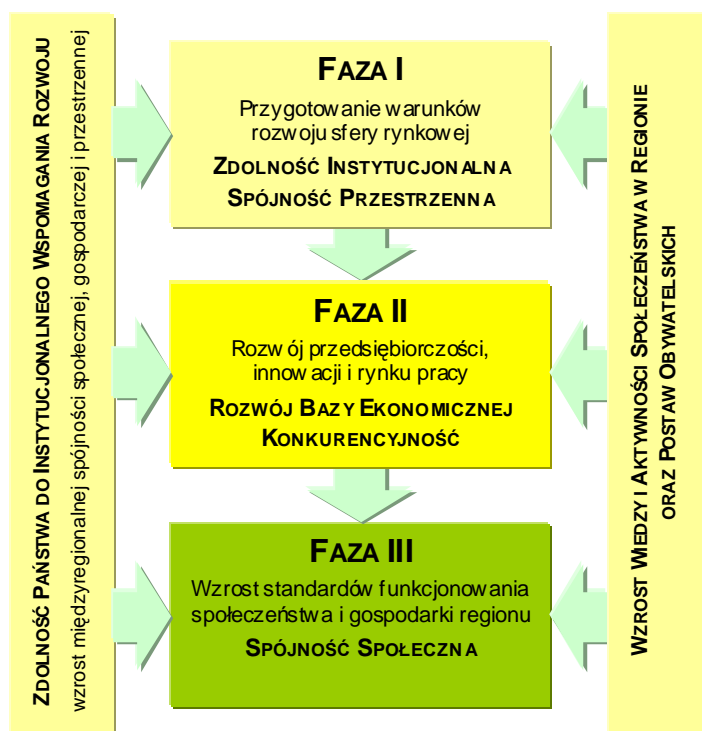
ZDOLNOŚĆ PAŃSTWA DO INSTYTUCJONALNEGO WSPOMAGANIA ROZWOJU
wzrost międzyregionalnej spójności społecznej, gospodarczej i przestrzennej

FAZA I
Przygotowanie warunków rozwoju sfery rynkowej
ZDOLNOŚĆ INSTYTUCJONALNA
SPÓJNOŚĆ PRZESTRZENNA

FAZA II
Rozwój przedsiębiorczości, innowacji i rynku pracy
ROZWÓJ BAZY EKONOMICZNEJ
KONKURENCYJNOŚĆ

FAZA III
Wzrost standardów funkcjonowania społeczeństwa i gospodarki regionu
SPÓJNOŚĆ SPOŁECZNA

WZROST WIEDZY I AKTYWNOŚCI SPOŁECZEŃSTWA W REGIONIE ORAZ POSTAW OBYWATELSKICH